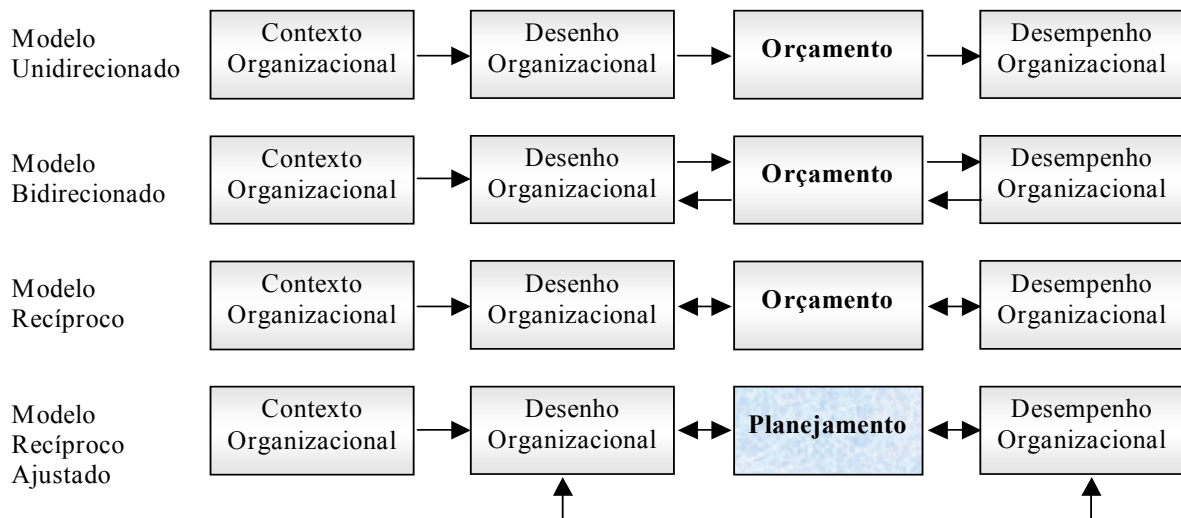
Modelo Unidirecionado

Contexto Organizacional

Desenho Organizacional

**Orçamento**

Desempenho Organizacional

Modelo Bidirecionado

Contexto Organizacional

Desenho Organizacional

**Orçamento**

Desempenho Organizacional

Modelo Recíproco

Contexto Organizacional

Desenho Organizacional

**Orçamento**

Desempenho Organizacional

Modelo Recíproco Ajustado

Contexto Organizacional

Desenho Organizacional

**Planejamento**

Desempenho Organizacional